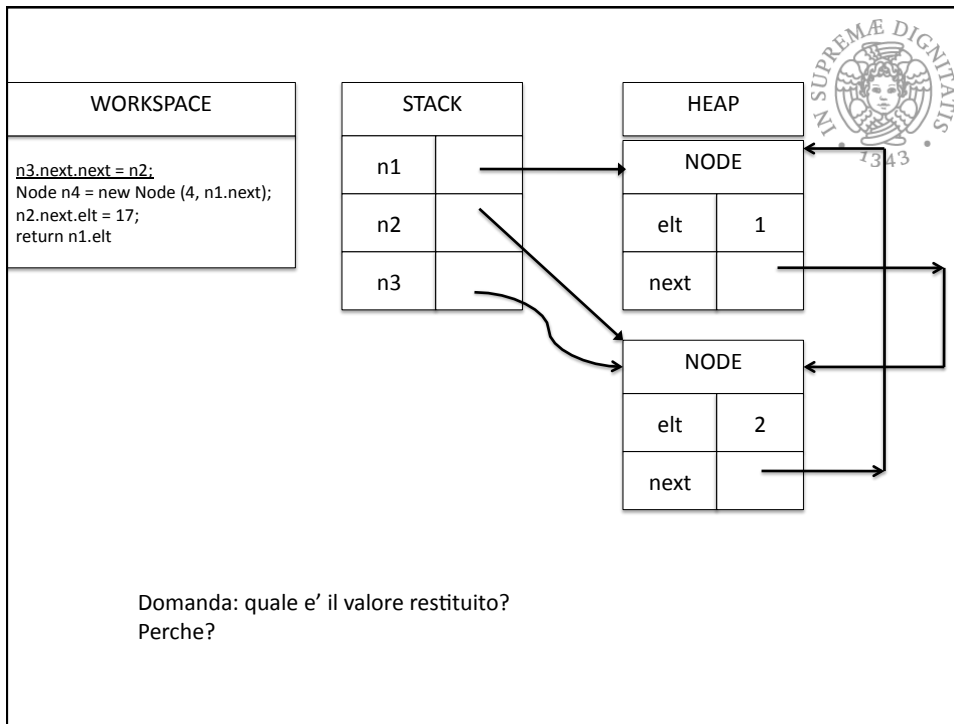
IN SUPREMÆ DIGNITATIS 1343

WORKSPACE

n3.next.next = n2;
Node n4 = new Node (4, n1.next);
n2.next.elt = 17;
return n1.elt

STACK

| n1 | |
|---|---|
| n2 | |
| n3 | |

HEAP

NODE

| elt | 1 |
|---|---|
| next | |

NODE

| elt | 2 |
|---|---|
| next | |

Domanda: quale e' il valore restituito?
Perche?